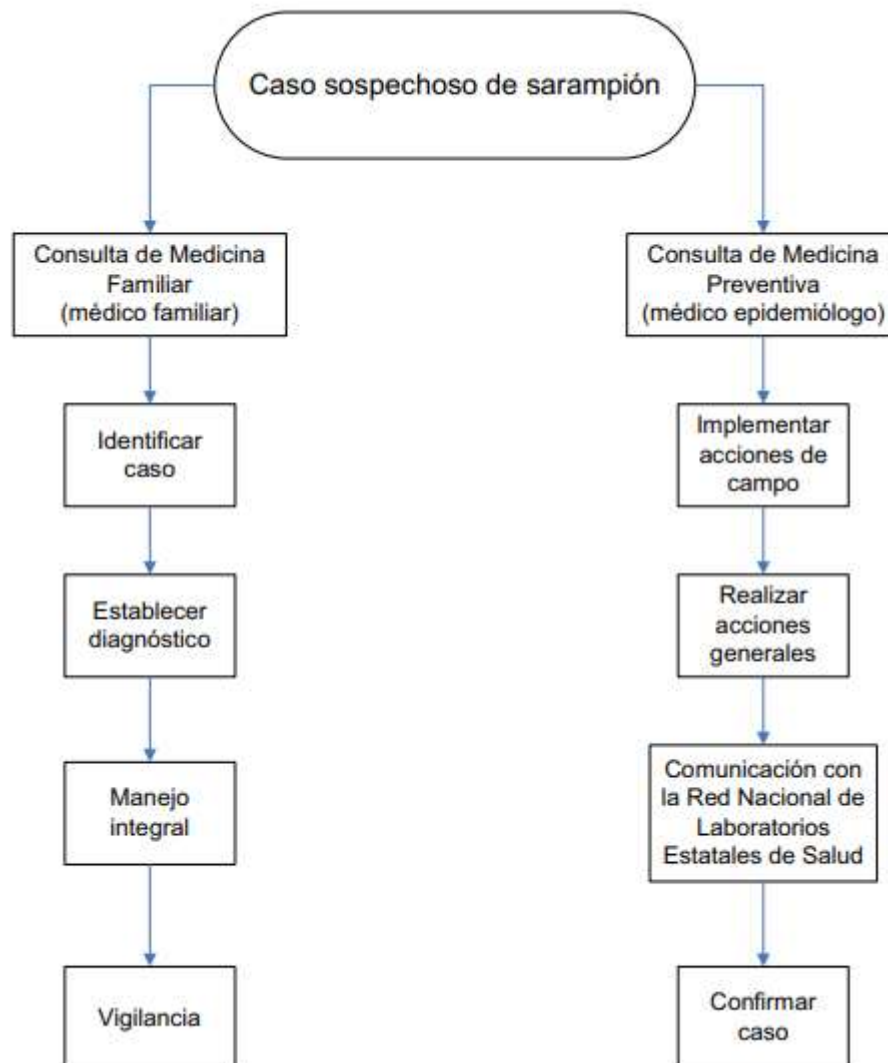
Caso sospechoso de sarampión

Consulta de Medicina Familiar (médico familiar)

Identificar caso

Establecer diagnóstico

Manejo integral

Vigilancia

Consulta de Medicina Preventiva (médico epidemiólogo)

Implementar acciones de campo

Realizar acciones generales

Comunicación con la Red Nacional de Laboratorios Estatales de Salud

Confirmar caso